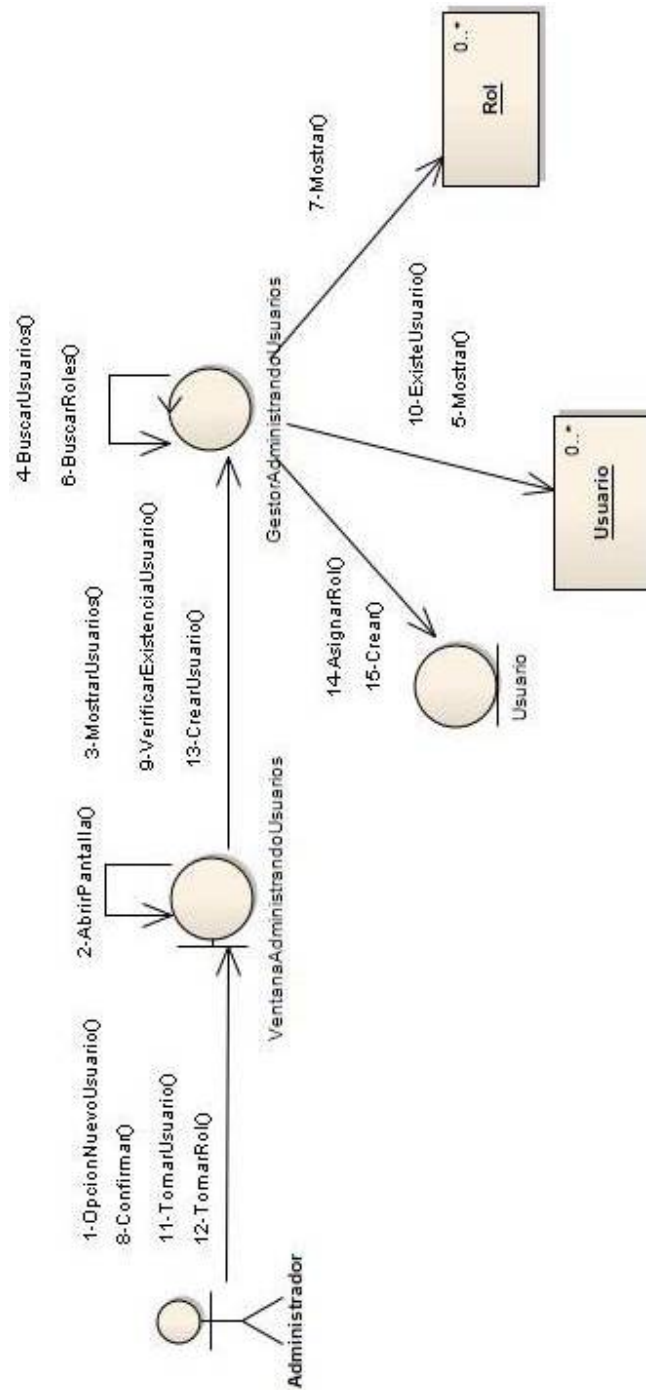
1-OpcionNuevoUsuario()
8-Confirmar()
11-TomarUsuario()
12-TomarRol()

Administrador

2-AbrirPantalla()

VentanaAdministrandoUsuarios

3-MostrarUsuarios()
9-VerificarExistenciaUsuario()
13-CrearUsuario()

4-BuscarUsuarios()
6-BuscarRoles()

GestorAdministrandoUsuarios

14-AsignarRol()
15-Crear()

Usuario

7-Mostrar()

10-ExisteUsuario()
5-Mostrar()

0..*
Rol

0..*
Usuario